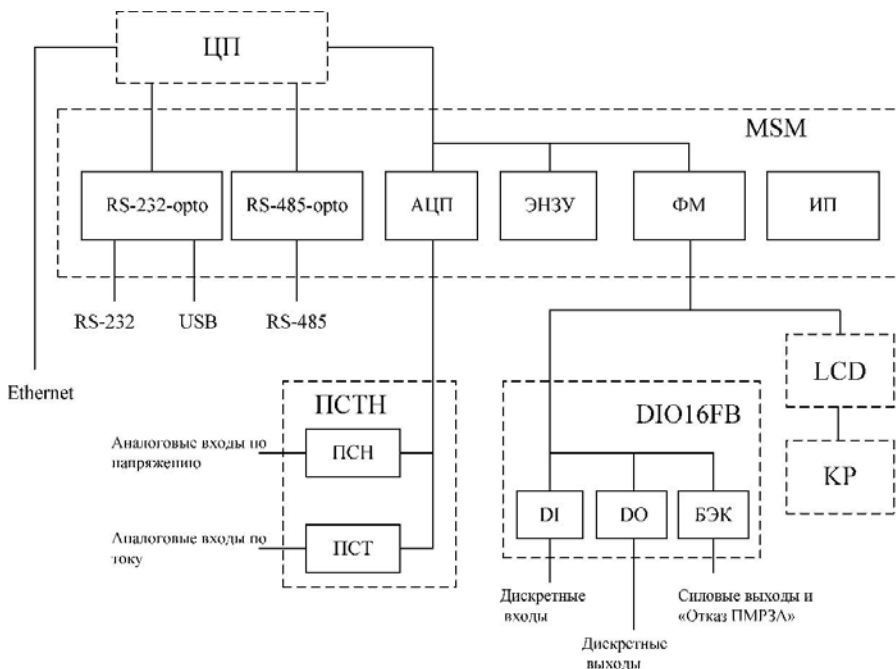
ЦП

MSM

RS-232-opto

RS-485-opto

АЦП

ЭНЗУ

ФМ

ИП

RS-232

USB

RS-485

Ethernet

ПСТН

Аналоговые входы по напряжению

ПСН

Аналоговые входы по току

ПСТ

DIO16FB

DI

DO

БЭК

LCD

КР

Дискретные входы

Дискретные выходы

Силовые выходы и «Отказ ПМРЗА»